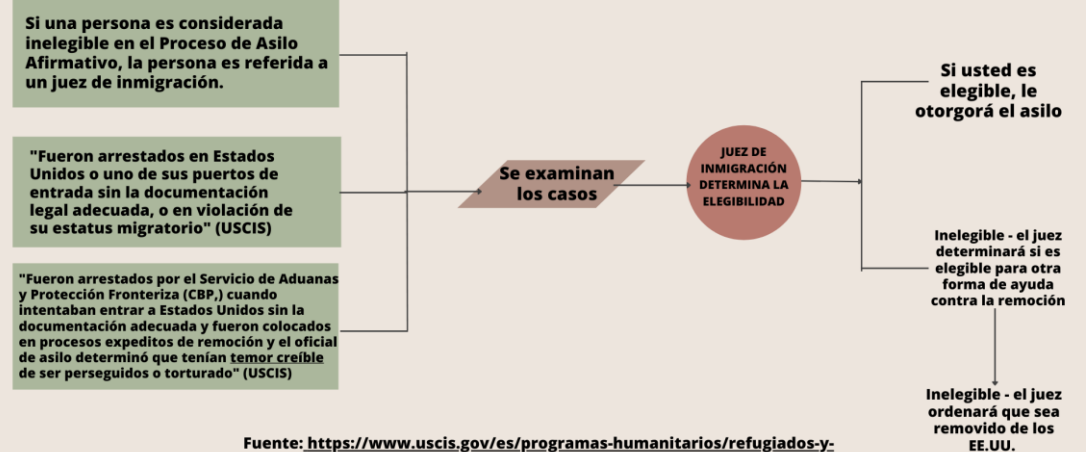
Si una persona es considerada inelegible en el Proceso de Asilo Afirmativo, la persona es referida a un juez de inmigración.

"Fueron arrestados en Estados Unidos o uno de sus puertos de entrada sin la documentación legal adecuada, o en violación de su estatus migratorio" (USCIS)

"Fueron arrestados por el Servicio de Aduanas y Protección Fronteriza (CBP,) cuando intentaban entrar a Estados Unidos sin la documentación adecuada y fueron colocados en procesos expeditos de remoción y el oficial de asilo determinó que tenían temor creíble de ser perseguidos o torturado" (USCIS)

Se examinan los casos

JUEZ DE INMIGRACIÓN DETERMINA LA ELEGIBILIDAD

Si usted es elegible, le otorgorá el asilo

Inelegible - el juez determinará si es elegible para otra forma de ayuda contra la remoción

Inelegible - el juez ordenará que sea removido de los EE.UU.

Fuente: https://www.uscis.gov/es/programas-humanitarios/refugiados-y-